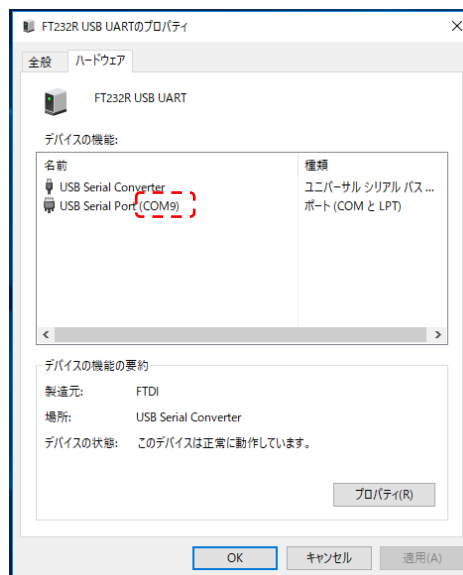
FT232R USB UARTのプロパティ

×

全般 ハードウェア

FT232R USB UART

デバイスの機能:

| 名前 | 種類 |
|---|---|
| USB Serial Converter | ユニバーサル シリアル バス ... |
| USB Serial Port (COM9) | ポート (COM と LPT) |

デバイスの機能の要約

製造元: FTDI

場所: USB Serial Converter

デバイスの状態: このデバイスは正常に動作しています。

プロパティ(R)

OK キャンセル 適用(A)